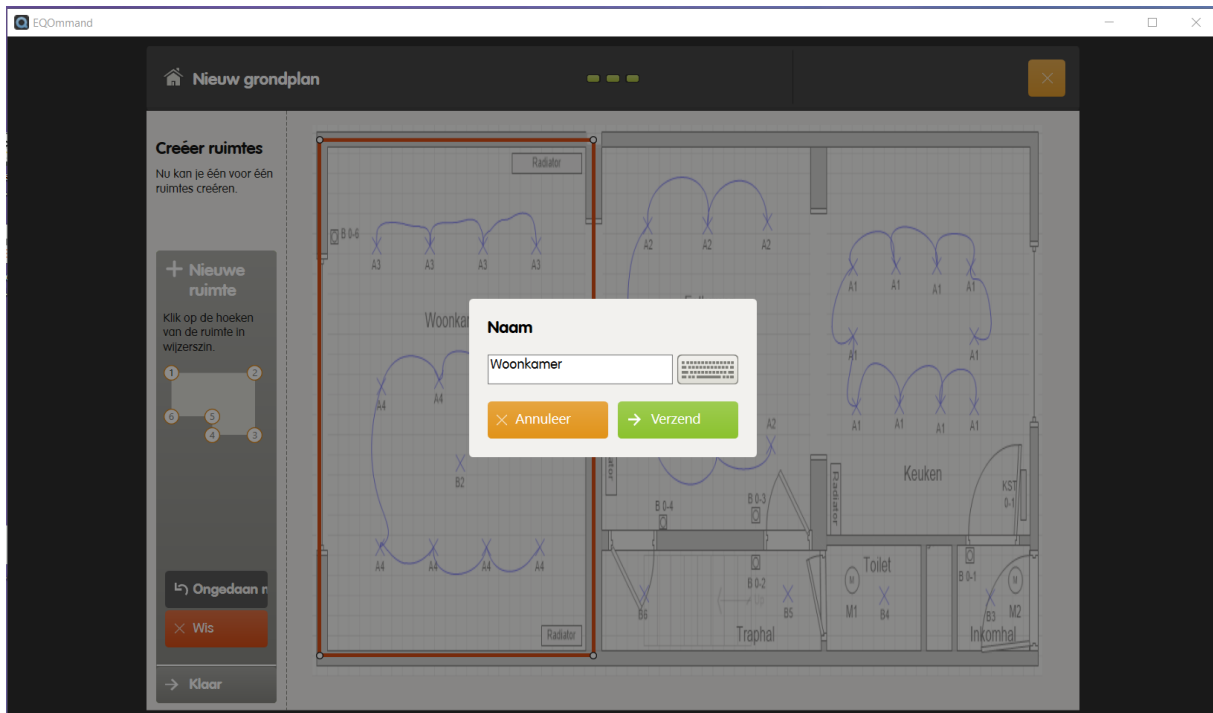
EQOmmand

Nieuw grondplan

Creëer ruimtes
Nu kan je één voor één ruimtes creëren.

+ Nieuwe ruimte
Klik op de hoeken van de ruimte in wijzerszin.

1 2 6 5 4 3

Ongedaan m

Wis

Klaar

Radiator
B 0-6
A3 A3 A3 A3
Woonkar
A4 A4
B2
A4 A4 A4 A4
Radiator

A2 A2 A2
A1 A1 A1 A1
A1 A1
A1 A1 A1 A1
A2
Keuken
Radiator
KST 0-1
B 0-4
B 0-3
B 0-2
B6
B5
Traphal
M1
Toilet
B4
B 0-1
B3
M2
Inkomhal

Naam
Woonkamer
Annuleer
Verzend